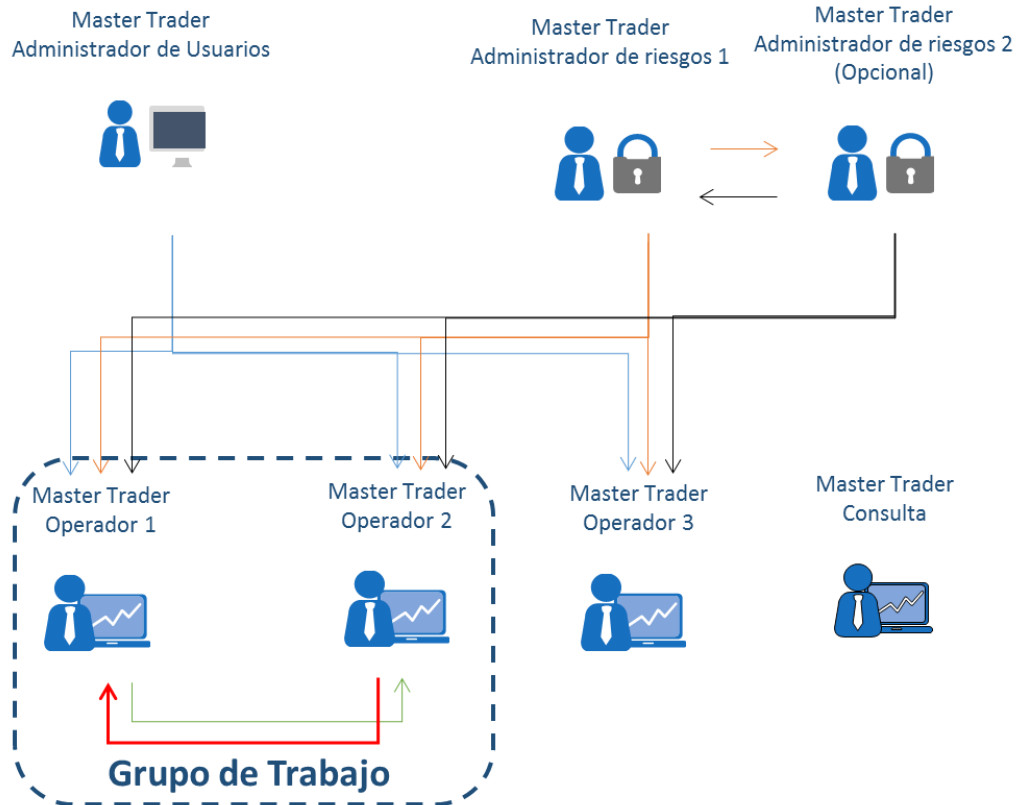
Master Trader
Administrador de Usuarios

Master Trader
Administrador de riesgos 1

Master Trader
Administrador de riesgos 2
(Opcional)

Master Trader
Operador 1

Master Trader
Operador 2

Master Trader
Operador 3

Master Trader
Consulta

Grupo de Trabajo